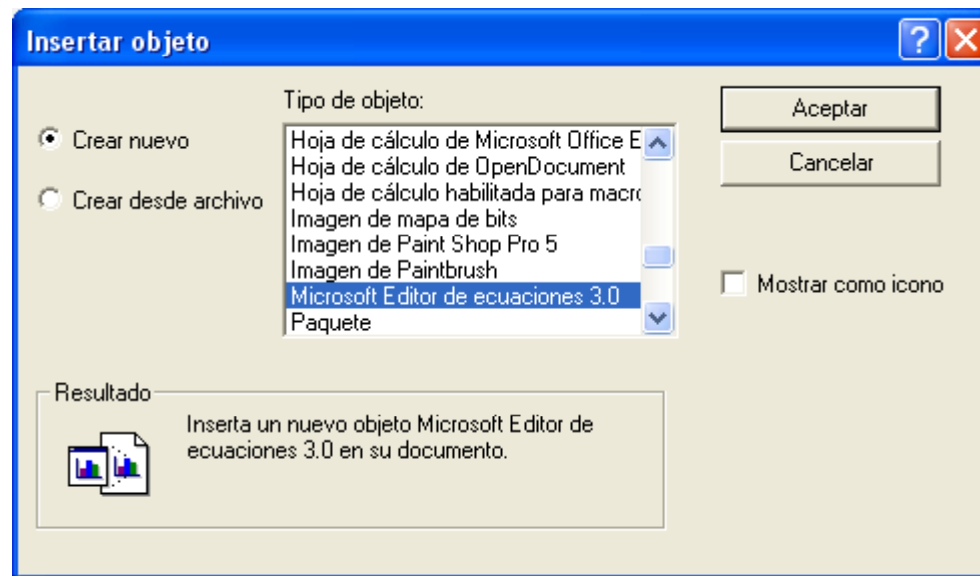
Insertar objeto

Tipo de objeto:

Crear nuevo

Crear desde archivo

Hoja de cálculo de Microsoft Office E
Hoja de cálculo de OpenDocument
Hoja de cálculo habilitada para macro
Imagen de mapa de bits
Imagen de Paint Shop Pro 5
Imagen de Paintbrush
Microsoft Editor de ecuaciones 3.0
Paquete

Aceptar

Cancelar

Mostrar como icono

Resultado

Inserta un nuevo objeto Microsoft Editor de ecuaciones 3.0 en su documento.